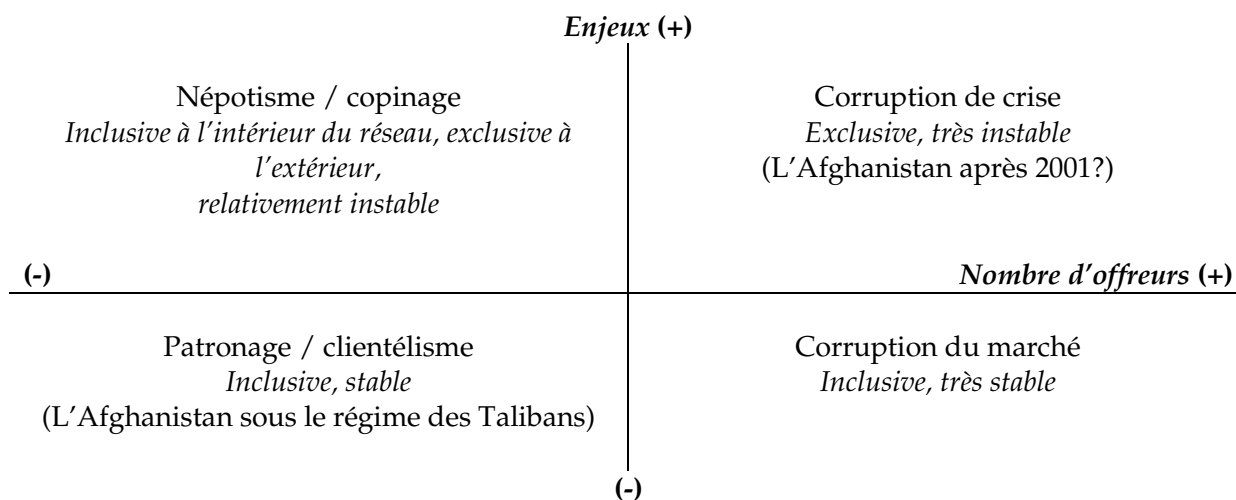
*Enjeux* **(+)**

Népotisme / copinage
*Inclusive à l’intérieur du réseau, exclusive à l’extérieur, relativement instable*

Corruption de crise
*Exclusive, très instable*
(L’Afghanistan après 2001?)

**(-)**

*Nombre d’offreurs* **(+)**

Patronage / clientélisme
*Inclusive, stable*
(L’Afghanistan sous le régime des Talibans)

Corruption du marché
*Inclusive, très stable*

**(-)**